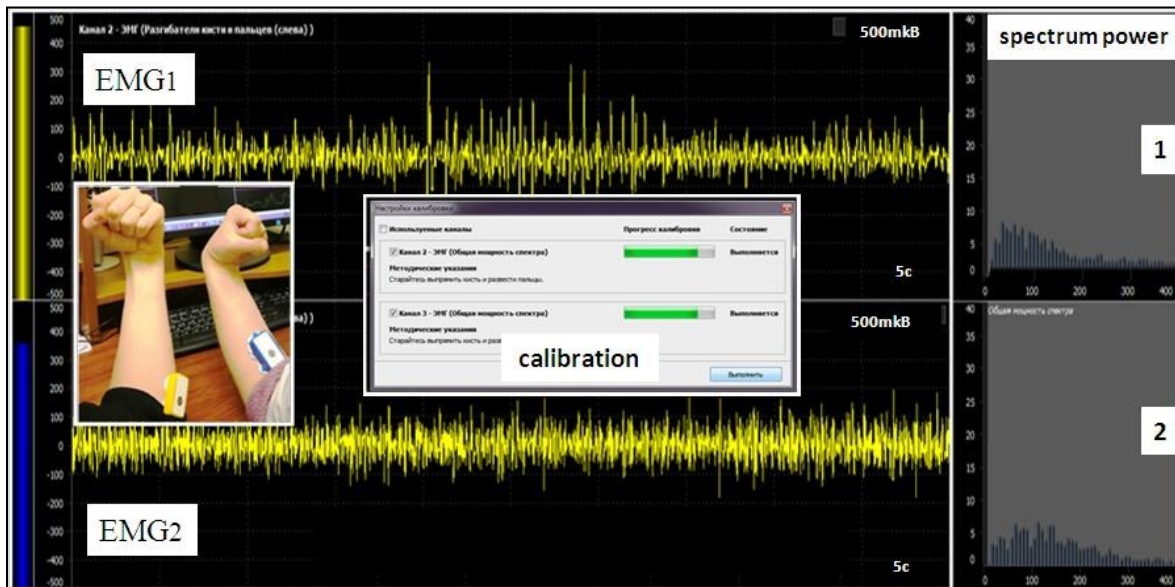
Канал 2 - ЭМГ (Разгибатели кисти и пальцев (слева))

500mkB

EMG1

spectrum power

1

500
400
300
200
100
0
-100
-200
-300
-400
-500

40
35
30
25
20
15
10
5
0

Настройки калибровки

Используемые каналы | Прогресс калибровки | Состояние

Канал 2 - ЭМГ (Общая мощность спектра) | Выполняется

Методические указания
Старайтесь выпрямить кисть и развести пальцы.

Канал 3 - ЭМГ (Общая мощность спектра) | Выполняется

Методические указания
Старайтесь выпрямить кисть и р

calibration

Выполнить

5c

500mkB

Общая мощность спектра

2

500
400
300
200
100
0
-100
-200
-300
-400
-500

EMG2

5c

40
35
30
25
20
15
10
5
0

0 100 200 300 400